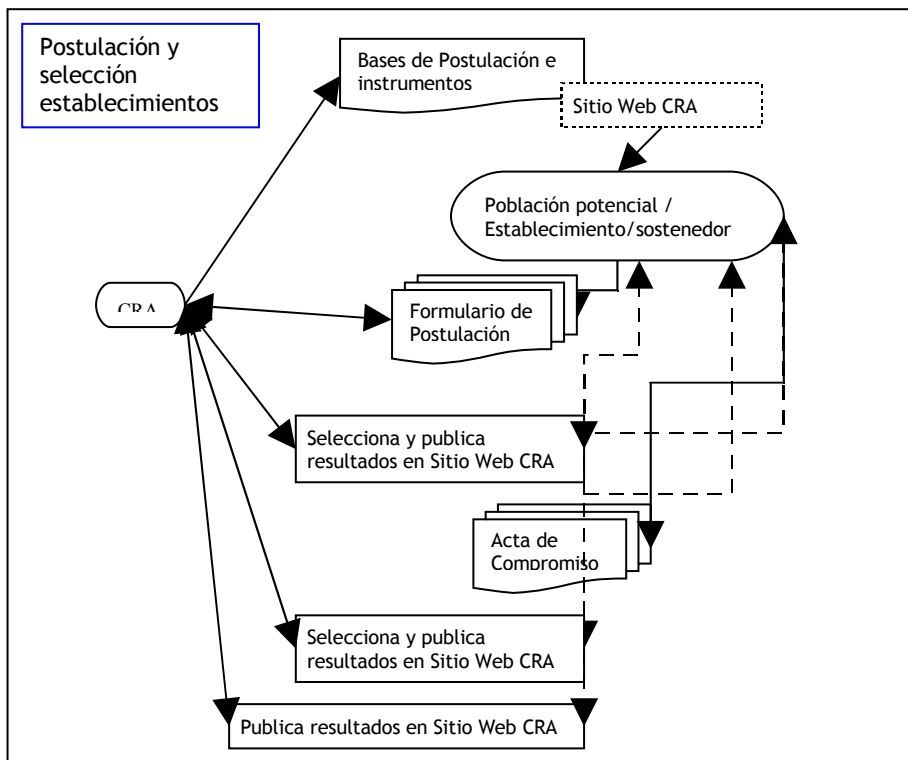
Postulación y selección establecimientos

Bases de Postulación e instrumentos

Sitio Web CRA

Población potencial / Establecimiento/sostenedor

CRA

Formulario de Postulación

Selecciona y publica resultados en Sitio Web CRA

Acta de Compromiso

Selecciona y publica resultados en Sitio Web CRA

Publica resultados en Sitio Web CRA